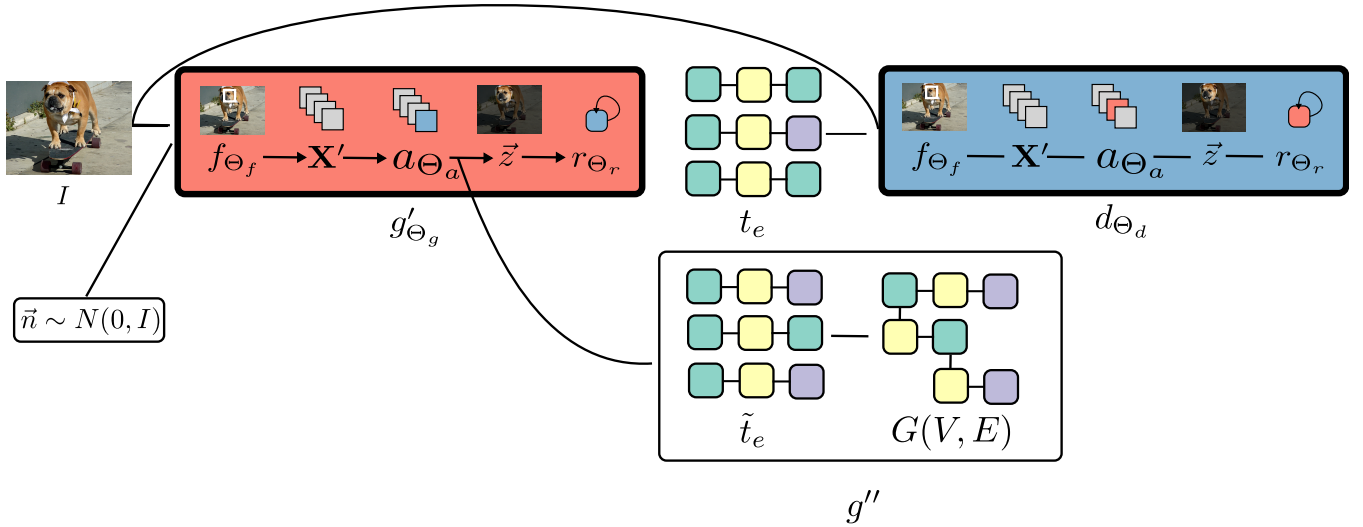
$I$

$f_{\Theta_f} \longrightarrow \mathbf{X}' \longrightarrow a_{\Theta_a} \longrightarrow \vec{z} \longrightarrow r_{\Theta_r}$

$g'_{\Theta_g}$

$t_e$

$f_{\Theta_f}$ — $\mathbf{X}'$ — $a_{\Theta_a}$ — $\vec{z}$ — $r_{\Theta_r}$

$d_{\Theta_d}$

$\vec{n} \sim N(0, I)$

$\tilde{t}_e$

$G(V, E)$

$g''$